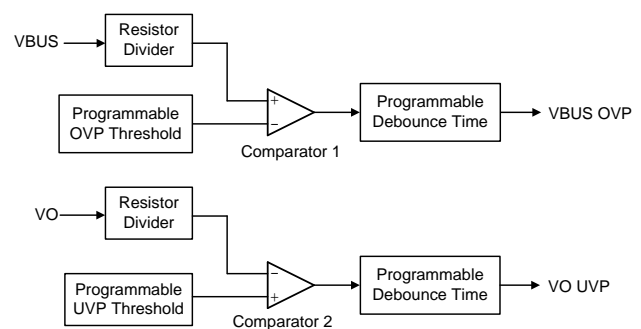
VBUS
Resistor Divider
Programmable OVP Threshold
+
−
Comparator 1
Programmable Debounce Time
VBUS OVP

VO
Resistor Divider
Programmable UVP Threshold
−
+
Comparator 2
Programmable Debounce Time
VO UVP